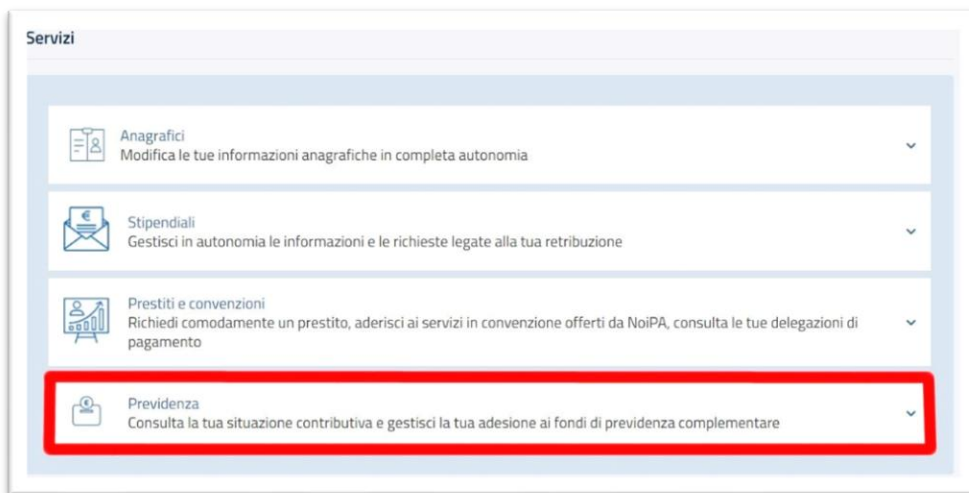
Servizi

Anagrafici
Modifica le tue informazioni anagrafiche in completa autonomia

Stipendiali
Gestisci in autonomia le informazioni e le richieste legate alla tua retribuzione

Prestiti e convenzioni
Richiedi comodamente un prestito, aderisci ai servizi in convenzione offerti da NoiPA, consulta le tue delegazioni di pagamento

Previdenza
Consulta la tua situazione contributiva e gestisci la tua adesione ai fondi di previdenza complementare